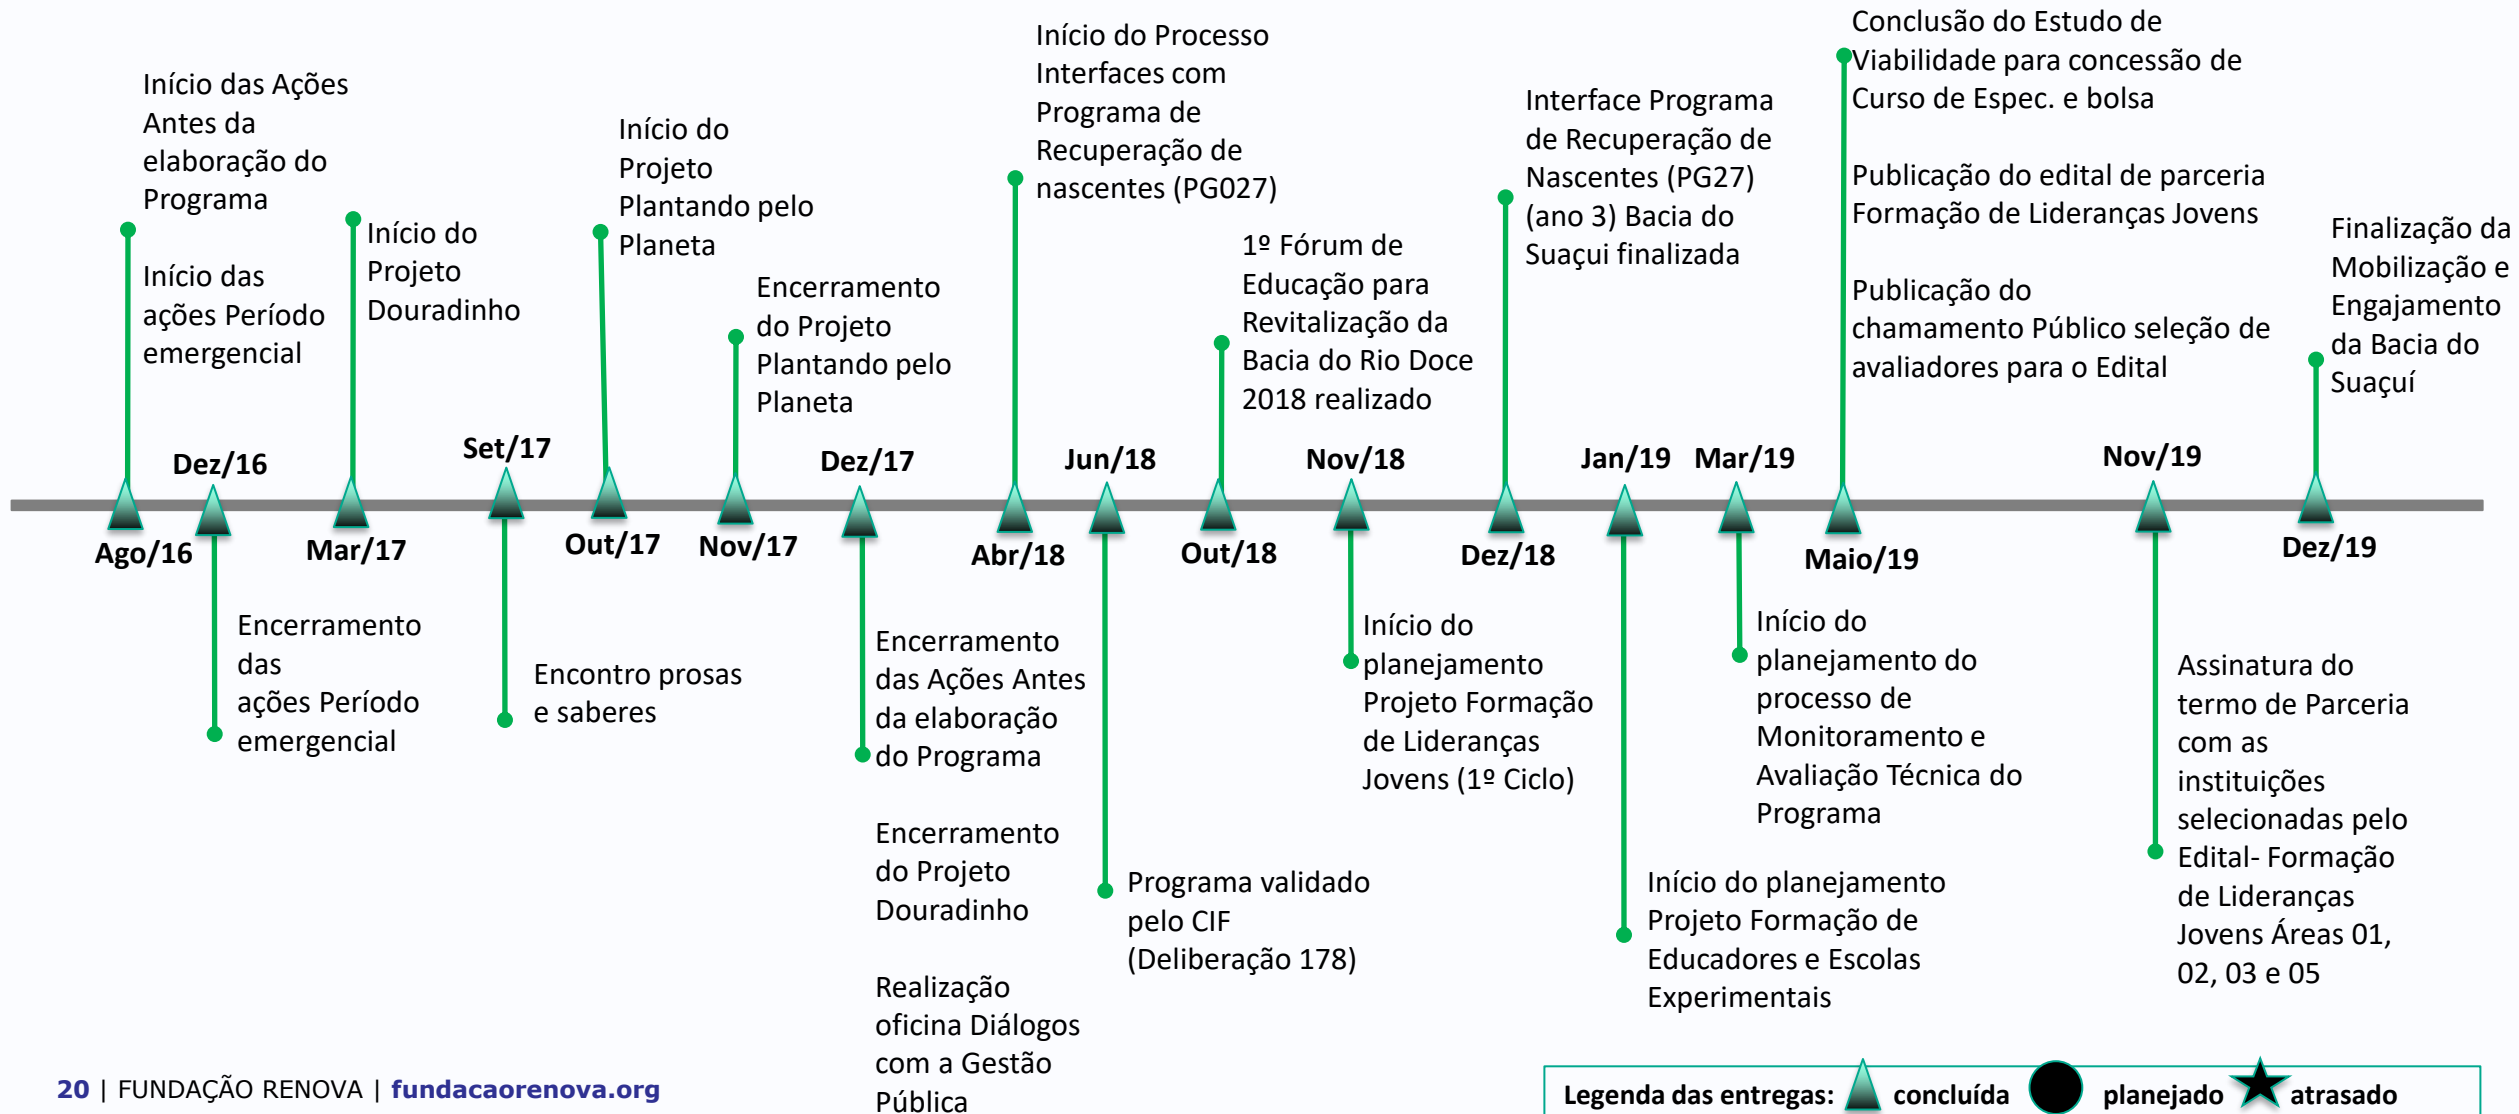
Início das Ações Antes da elaboração do Programa

Início das ações Período emergencial

Ago/16

Dez/16

Encerramento das ações Período emergencial

Início do Projeto Douradinho

Mar/17

Set/17

Encontro prosas e saberes

Início do Projeto Plantando pelo Planeta

Out/17

Encerramento do Projeto Plantando pelo Planeta

Nov/17

Dez/17

Encerramento das Ações Antes da elaboração do Programa

Encerramento do Projeto Douradinho

Realização oficina Diálogos com a Gestão Pública

Início do Processo Interfaces com Programa de Recuperação de nascentes (PG027)

Abr/18

Jun/18

Programa validado pelo CIF (Deliberação 178)

1º Fórum de Educação para Revitalização da Bacia do Rio Doce 2018 realizado

Out/18

Nov/18

Início do planejamento Projeto Formação de Lideranças Jovens (1º Ciclo)

Interface Programa de Recuperação de Nascentes (PG27) (ano 3) Bacia do Suaçui finalizada

Dez/18

Jan/19

Início do planejamento Projeto Formação de Educadores e Escolas Experimentais

Mar/19

Início do planejamento do processo de Monitoramento e Avaliação Técnica do Programa

Conclusão do Estudo de Viabilidade para concessão de Curso de Espec. e bolsa

Publicação do edital de parceria Formação de Lideranças Jovens

Publicação do chamamento Público seleção de avaliadores para o Edital

Maio/19

Nov/19

Assinatura do termo de Parceria com as instituições selecionadas pelo Edital- Formação de Lideranças Jovens Áreas 01, 02, 03 e 05

Finalização da Mobilização e Engajamento da Bacia do Suaçuí

Dez/19

20 | FUNDAÇÃO RENOVA | fundacaorenova.org

Legenda das entregas: concluída planejado atrasado